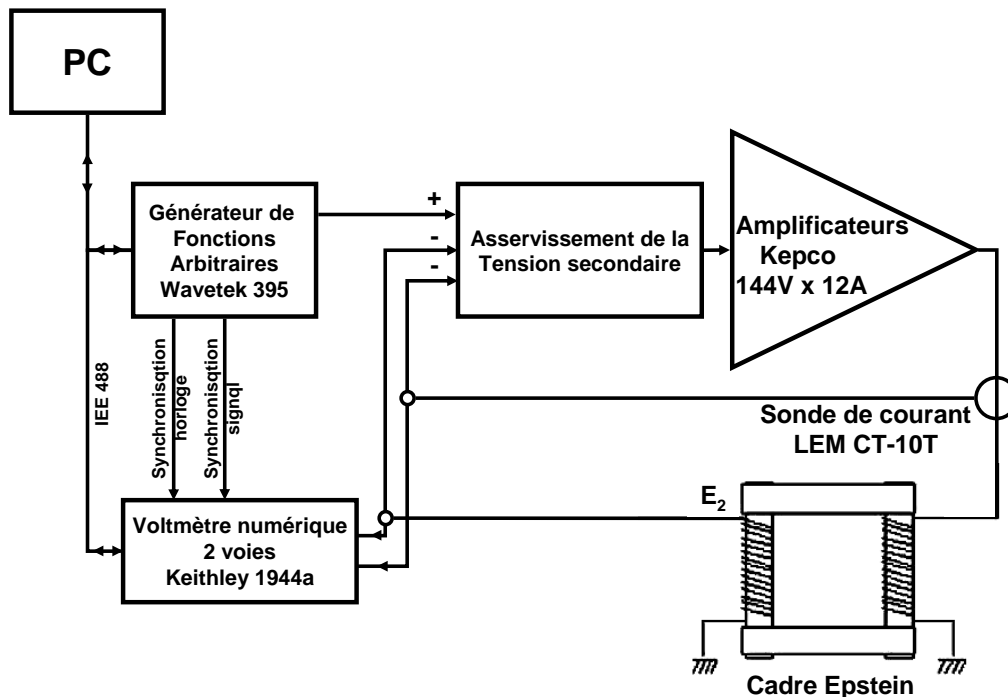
PC

Générateur de Fonctions Arbitraires Wavetek 395

+

-

-

Asservissement de la Tension secondaire

Amplificateurs Kepco 144V x 12A

IEE 488

Synchronisqtion horloge

Synchronisqtion signql

Sonde de courant LEM CT-10T

$E_2$

Voltmètre numérique 2 voies Keithley 1944a

Cadre Epstein